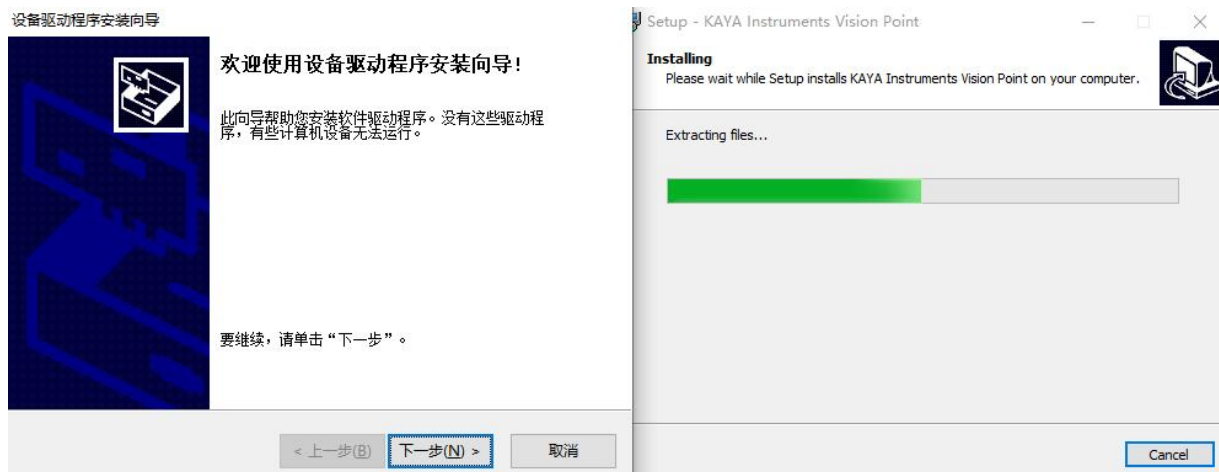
设备驱动程序安装向导

欢迎使用设备驱动程序安装向导!

此向导帮助您安装软件驱动程序。没有这些驱动程序，有些计算机设备无法运行。

要继续，请单击“下一步”。

< 上一步(B)　下一步(N) >　取消

Setup - KAYA Instruments Vision Point

Installing
Please wait while Setup installs KAYA Instruments Vision Point on your computer.

Extracting files...

Cancel